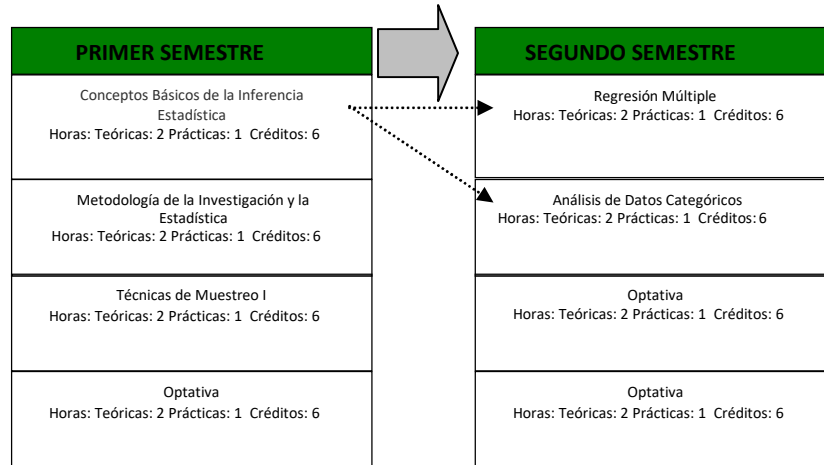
PRIMER SEMESTRE

Conceptos Básicos de la Inferencia Estadística
Horas: Teóricas: 2 Prácticas: 1 Créditos: 6

Metodología de la Investigación y la Estadística
Horas: Teóricas: 2 Prácticas: 1 Créditos: 6

Técnicas de Muestreo I
Horas: Teóricas: 2 Prácticas: 1 Créditos: 6

Optativa
Horas: Teóricas: 2 Prácticas: 1 Créditos: 6

SEGUNDO SEMESTRE

Regresión Múltiple
Horas: Teóricas: 2 Prácticas: 1 Créditos: 6

Análisis de Datos Categóricos
Horas: Teóricas: 2 Prácticas: 1 Créditos: 6

Optativa
Horas: Teóricas: 2 Prácticas: 1 Créditos: 6

Optativa
Horas: Teóricas: 2 Prácticas: 1 Créditos: 6